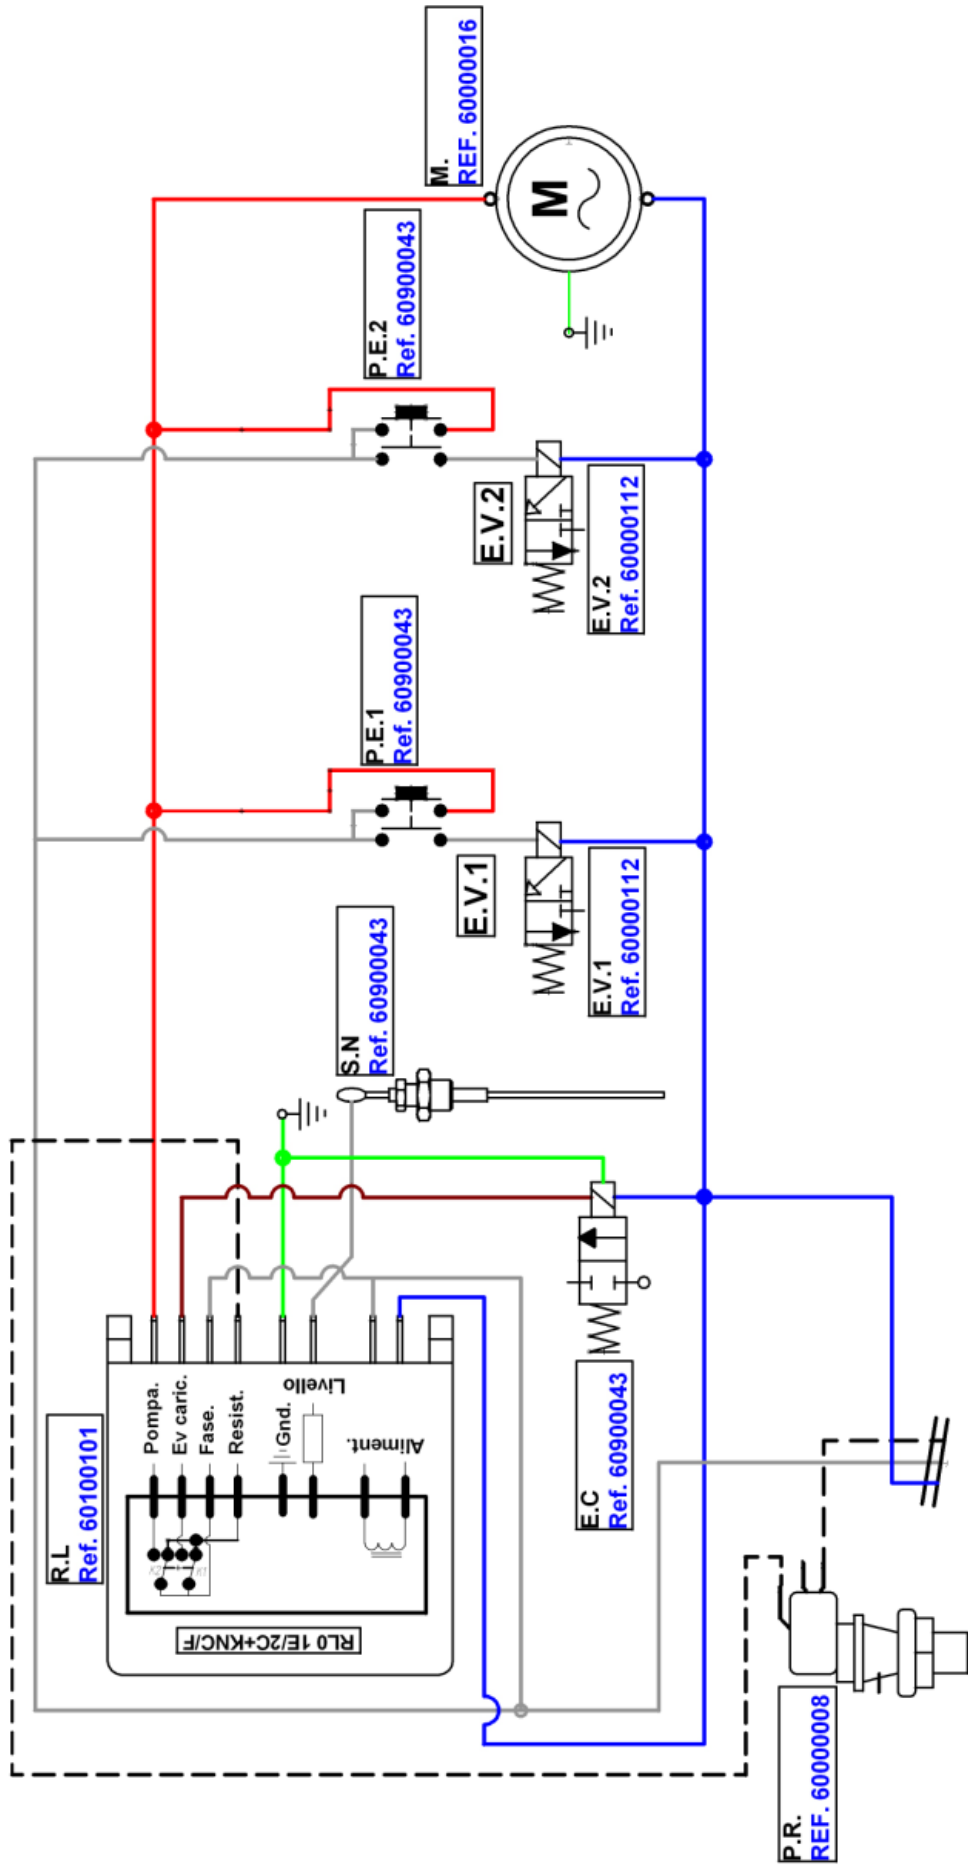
M.
REF. 60000016

M

P.E.2
Ref. 60900043

E.V.2

E.V.2
Ref. 60000112

P.E.1
Ref. 60900043

E.V.1

E.V.1
Ref. 60000112

S.N
Ref. 60900043

R.L
Ref. 60100101

Pompa.
Ev caric.
Fase.
Resist.
Gnd.
Livello
Aliment.

K2
K1

RL0 1E/2C+KNC/F

E.C
Ref. 60900043

P.R.
REF. 60000008